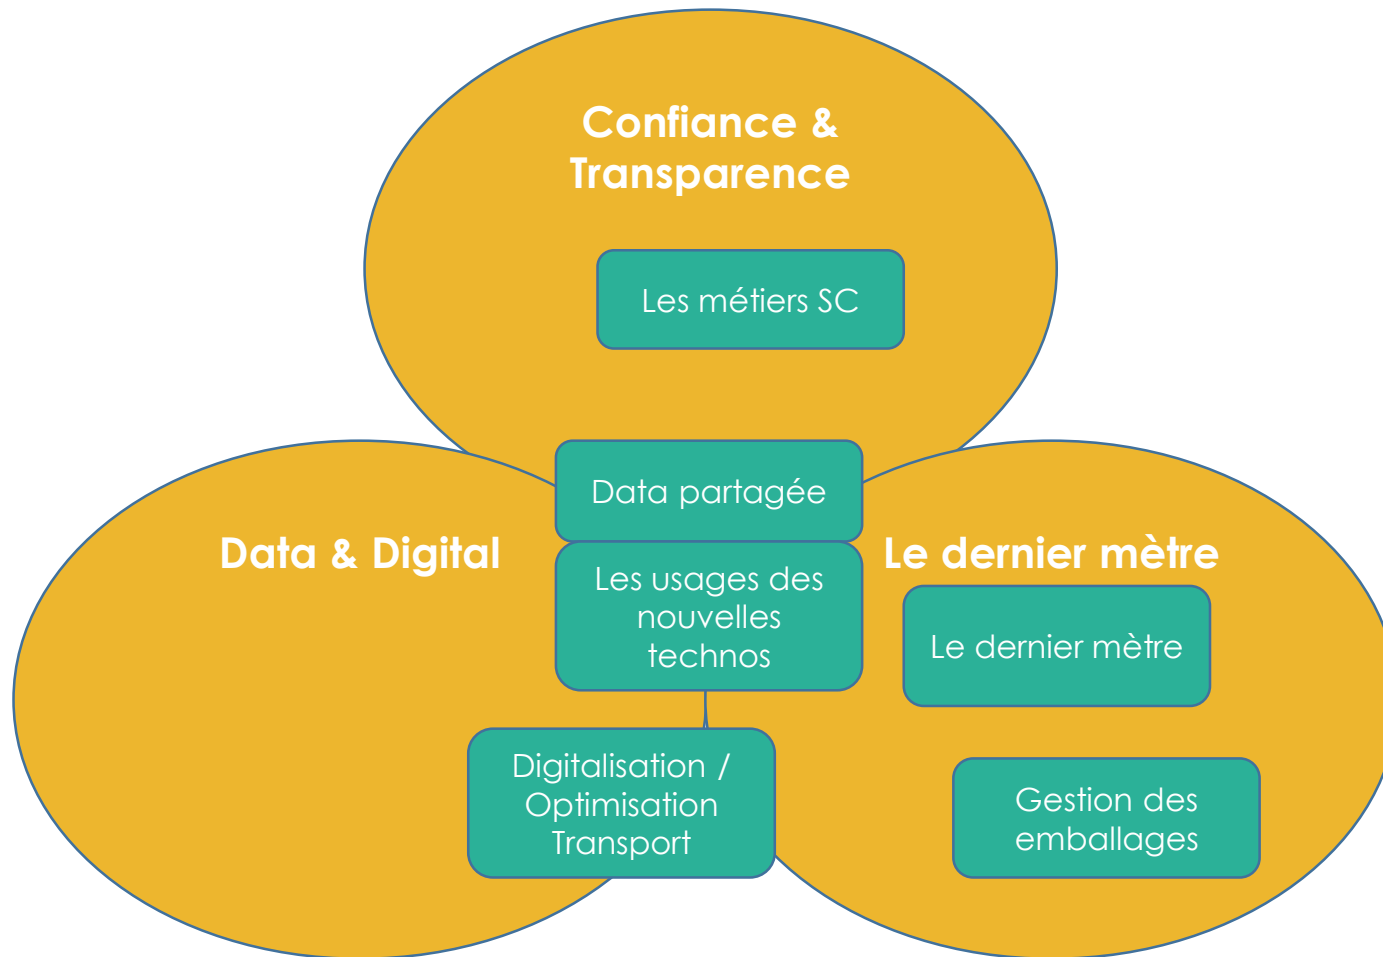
Confiance & Transparence

Les métiers SC

Data partagée

Data & Digital

Le dernier mètre

Les usages des nouvelles technos

Le dernier mètre

Digitalisation / Optimisation Transport

Gestion des emballages